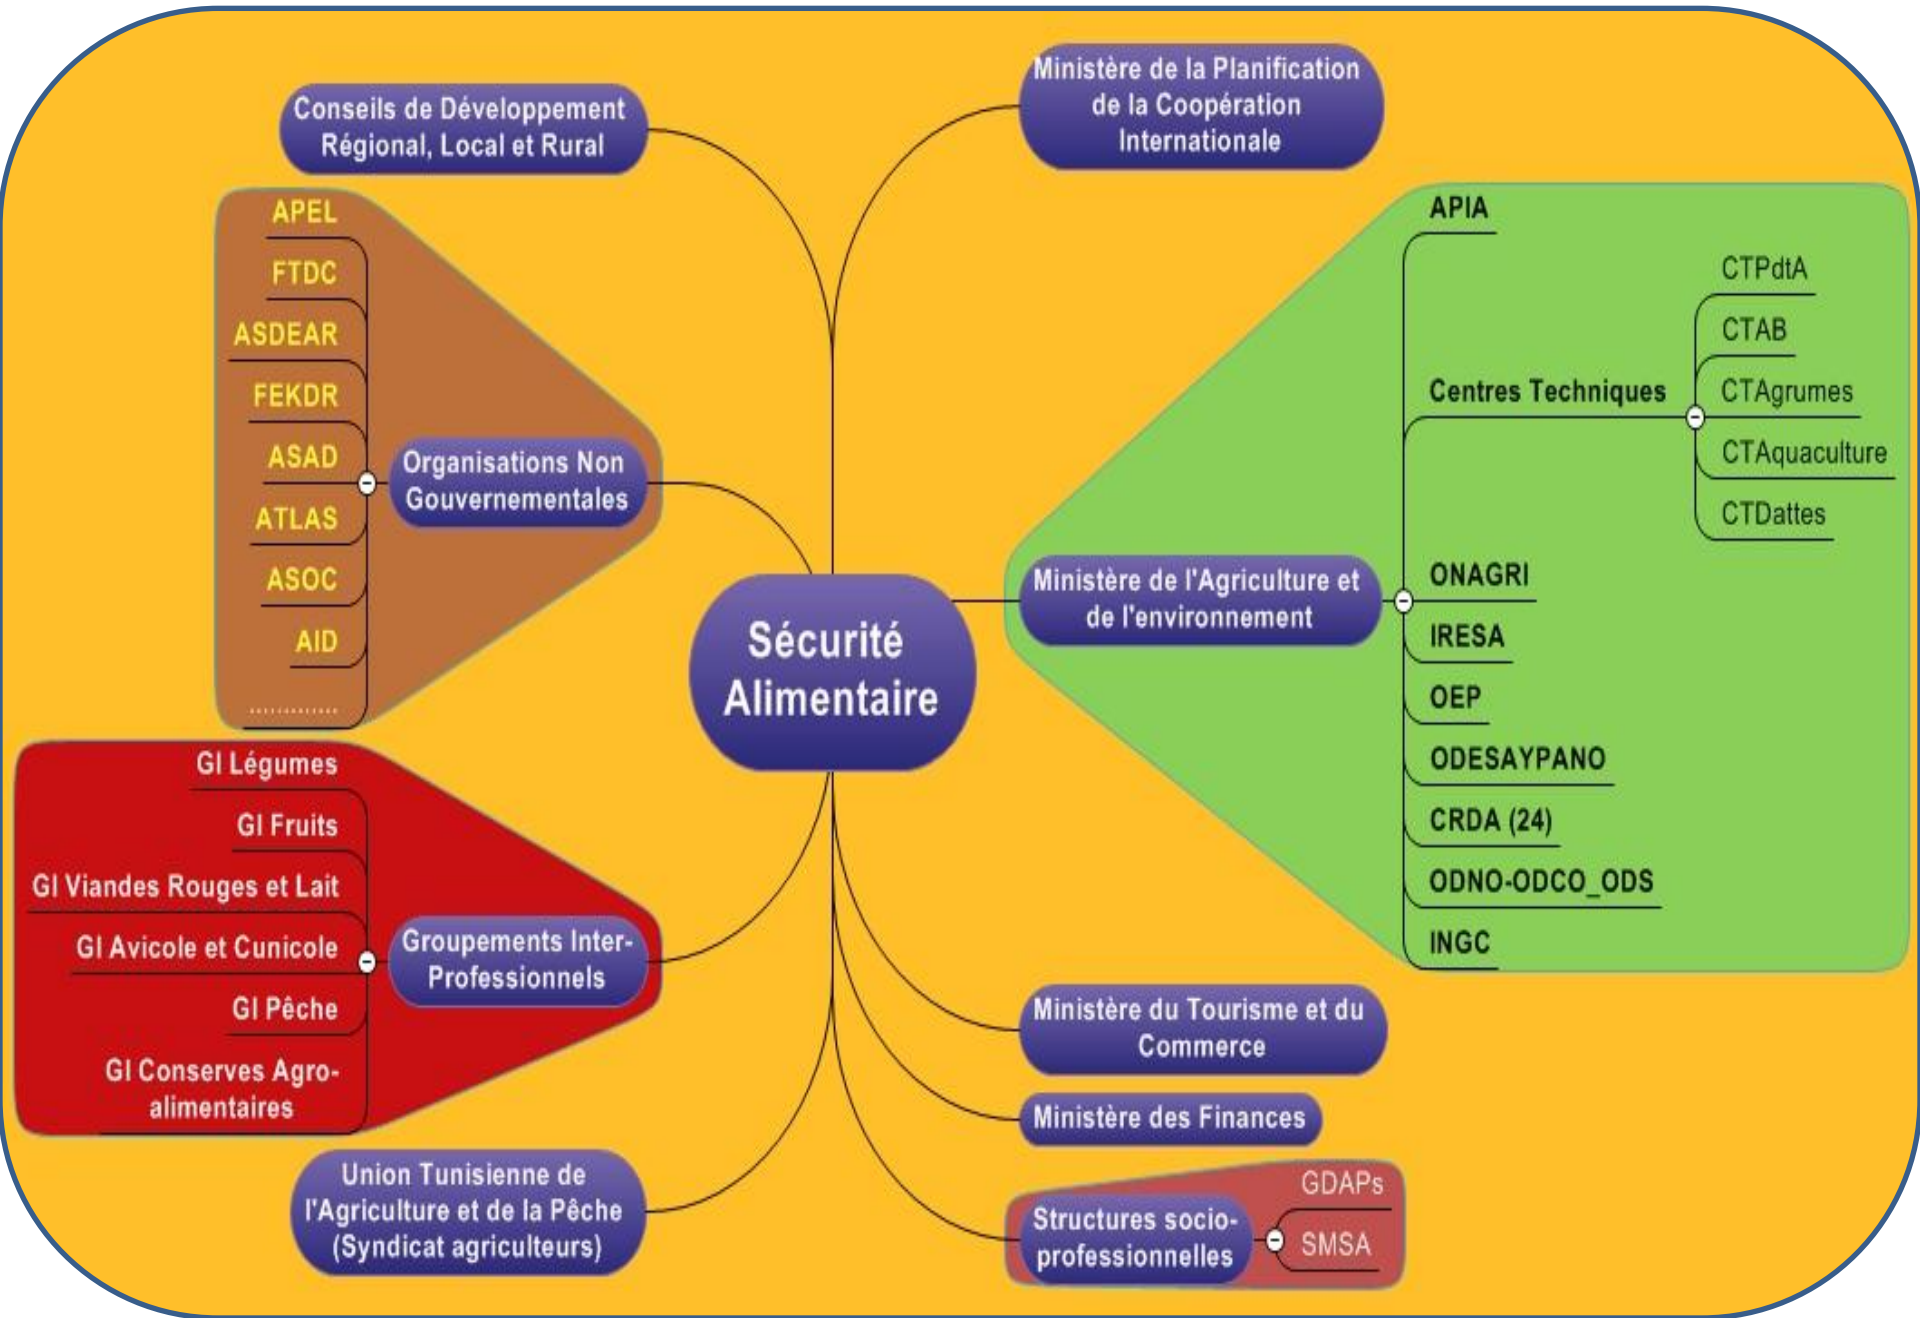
Sécurité Alimentaire

Conseils de Développement Régional, Local et Rural

Ministère de la Planification de la Coopération Internationale

Organisations Non Gouvernementales

APEL
FTDC
ASDEAR
FEKDR
ASAD
ATLAS
ASOC
AID
............

Ministère de l'Agriculture et de l'environnement

APIA
Centres Techniques
CTPdtA
CTAB
CTAgrumes
CTAquaculture
CTDattes
ONAGRI
IRESA
OEP
ODESAYPANO
CRDA (24)
ODNO-ODCO_ODS
INGC

Groupements Inter-Professionnels

GI Légumes
GI Fruits
GI Viandes Rouges et Lait
GI Avicole et Cunicole
GI Pêche
GI Conserves Agro-alimentaires

Ministère du Tourisme et du Commerce

Ministère des Finances

Union Tunisienne de l'Agriculture et de la Pêche (Syndicat agriculteurs)

Structures socio-professionnelles

GDAPs
SMSA